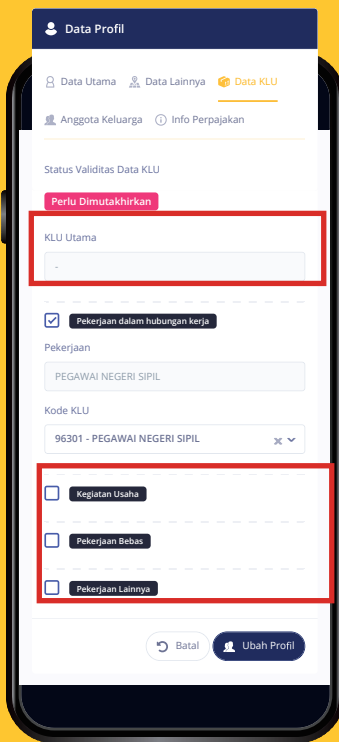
Data Profil

Data Utama
Data Lainnya
Data KLU
Anggota Keluarga
Info Perpajakan

Status Validitas Data KLU
Perlu Dimutakhirkan

KLU Utama
-

Pekerjaan dalam hubungan kerja

Pekerjaan
PEGAWAI NEGERI SIPIL

Kode KLU
96301 - PEGAWAI NEGERI SIPIL

Kegiatan Usaha
Pekerjaan Bebas
Pekerjaan Lainnya

Batal
Ubah Profil